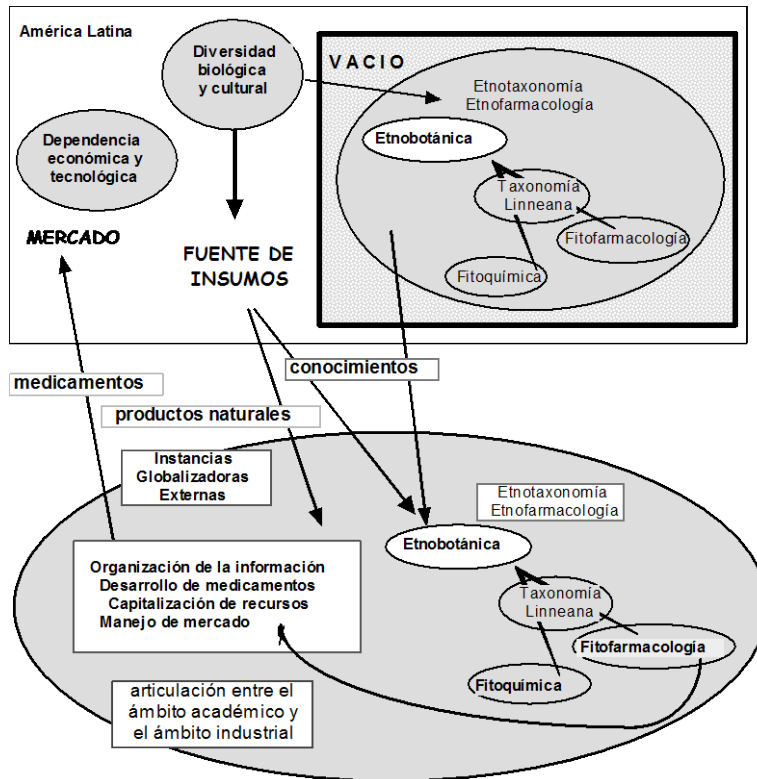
América Latina

Diversidad biológica y cultural

Dependencia económica y tecnológica

MERCADO

FUENTE DE INSUMOS

VACIO

Etnotaxonomía
Etnofarmacología

Etnobotánica

Taxonomía Linneana

Fitofarmacología

Fitoquímica

medicamentos

conocimientos

productos naturales

Instancias Globalizadoras Externas

Etnotaxonomía
Etnofarmacología

Etnobotánica

Organización de la información
Desarrollo de medicamentos
Capitalización de recursos
Manejo de mercado

Taxonomía Linneana

Fitofarmacología

Fitoquímica

articulación entre el ámbito académico y el ámbito industrial